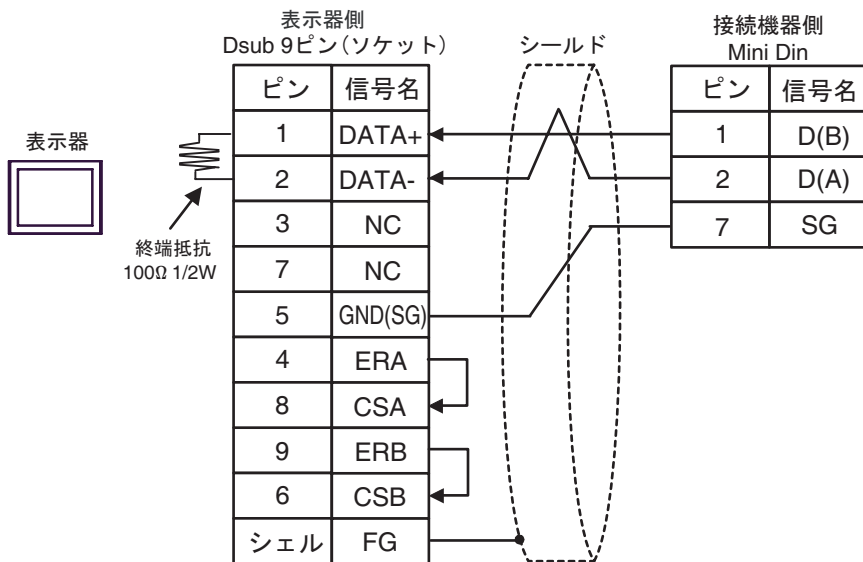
表示器側
Dsub 9ピン(ソケット)

シールド

接続機器側
Mini Din

表示器

終端抵抗
100Ω 1/2W

| ピン | 信号名 |
|---|---|
| 1 | DATA+ |
| 2 | DATA- |
| 3 | NC |
| 7 | NC |
| 5 | GND(SG) |
| 4 | ERA |
| 8 | CSA |
| 9 | ERB |
| 6 | CSB |
| シェル | FG |

| ピン | 信号名 |
|---|---|
| 1 | D(B) |
| 2 | D(A) |
| 7 | SG |